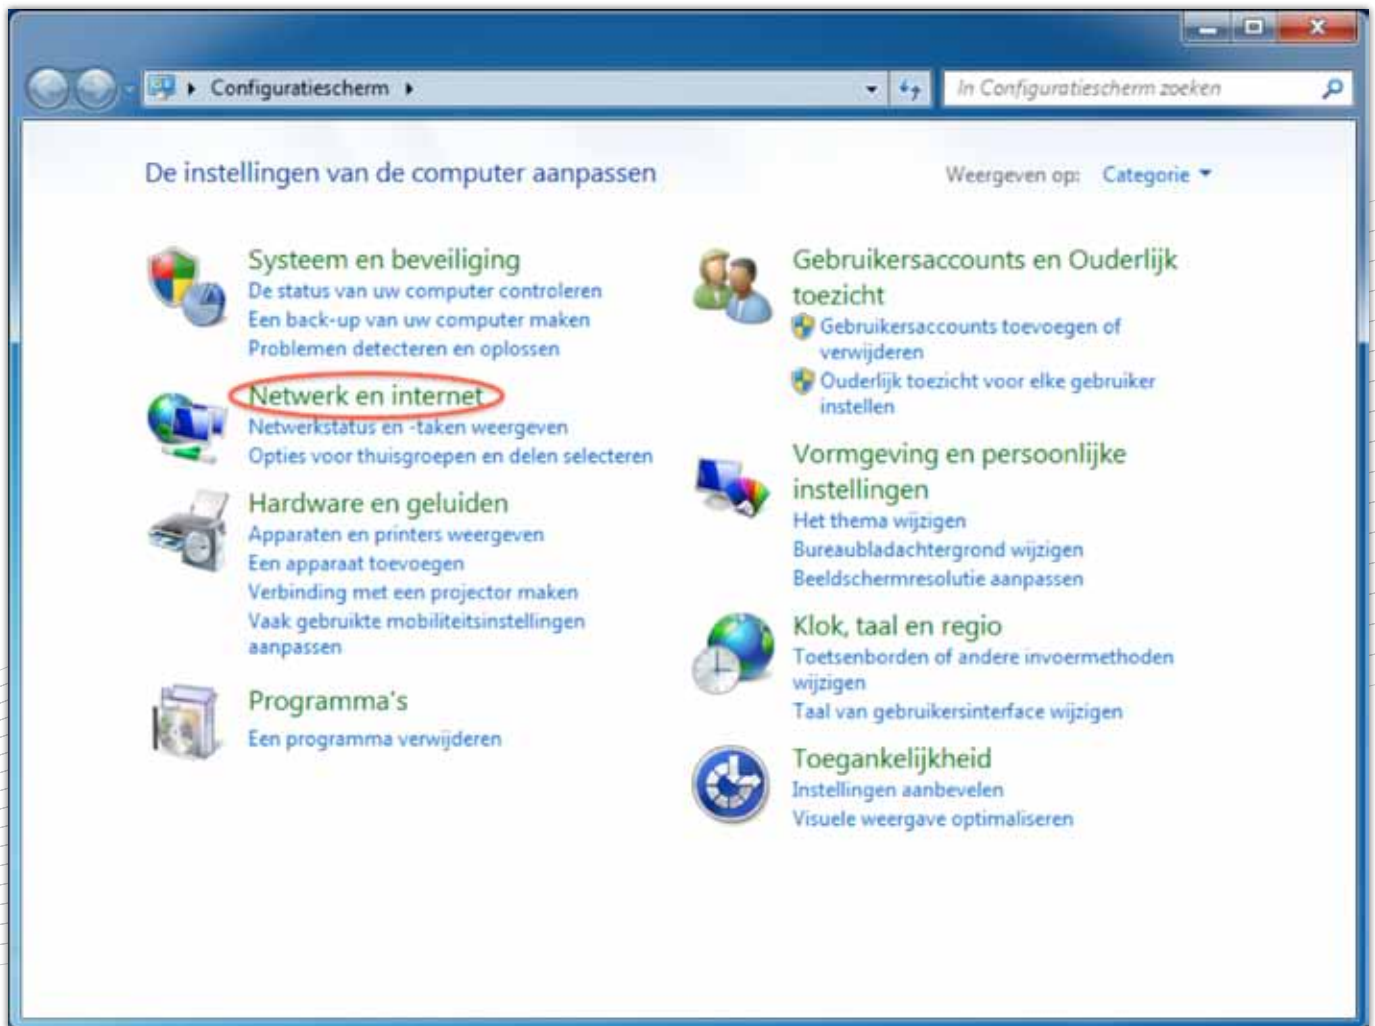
Configuratiescherm

In Configuratiescherm zoeken

De instellingen van de computer aanpassen

Weergeven op: Categorie

Systeem en beveiliging
De status van uw computer controleren
Een back-up van uw computer maken
Problemen detecteren en oplossen

Netwerk en internet
Netwerkstatus en -taken weergeven
Opties voor thuisgroepen en delen selecteren

Hardware en geluiden
Apparaten en printers weergeven
Een apparaat toevoegen
Verbinding met een projector maken
Vaak gebruikte mobiliteitsinstellingen aanpassen

Programma's
Een programma verwijderen

Gebruikersaccounts en Ouderlijk toezicht
Gebruikersaccounts toevoegen of verwijderen
Ouderlijk toezicht voor elke gebruiker instellen

Vormgeving en persoonlijke instellingen
Het thema wijzigen
Bureaubladachtergrond wijzigen
Beeldschermresolutie aanpassen

Klok, taal en regio
Toetsenborden of andere invoermethoden wijzigen
Taal van gebruikersinterface wijzigen

Toegankelijkheid
Instellingen aanbevelen
Visuele weergave optimaliseren